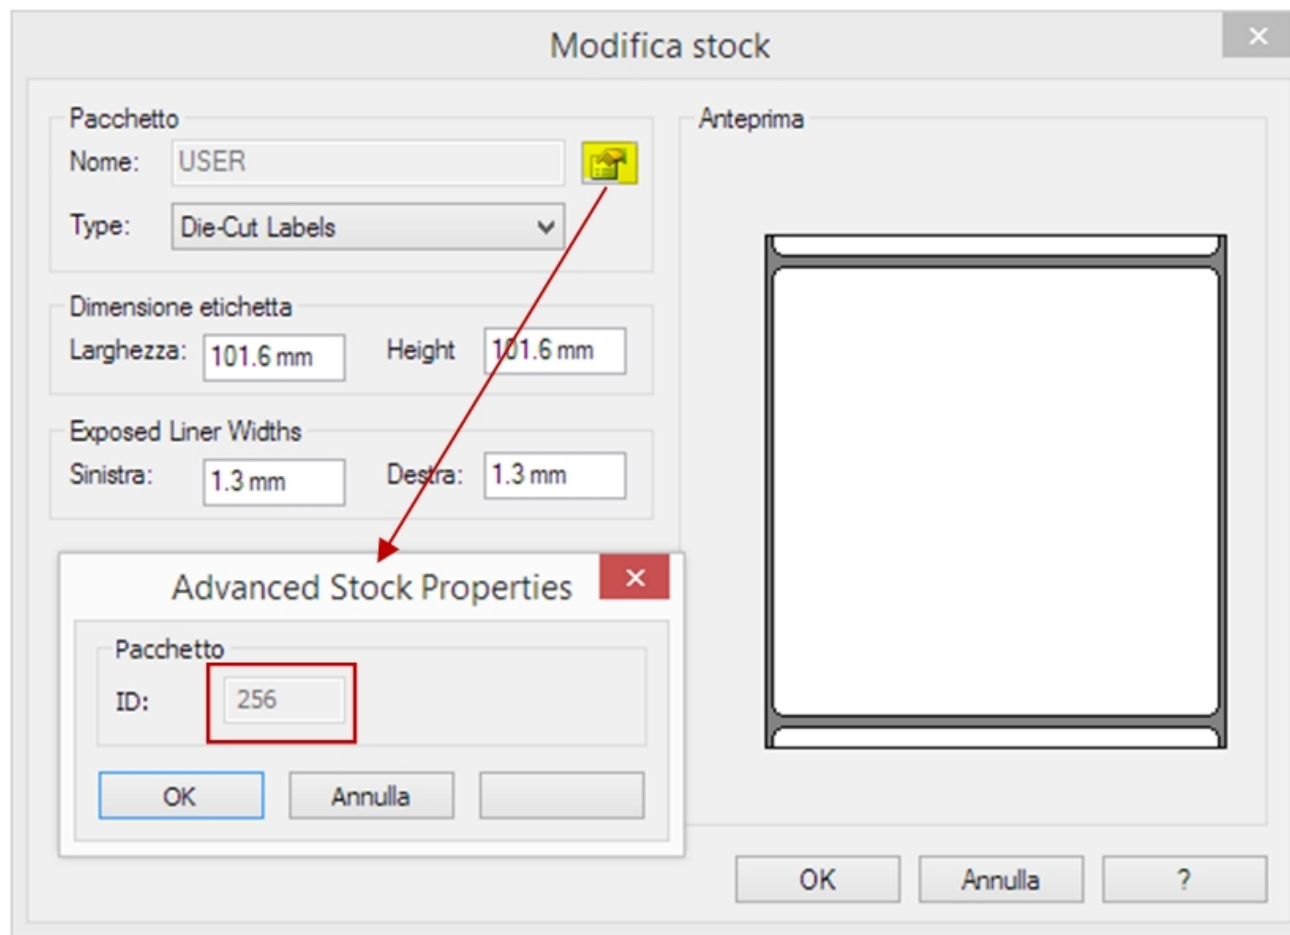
Modifica stock

Pacchetto
Nome: USER
Type: Die-Cut Labels

Dimensione etichetta
Larghezza: 101.6 mm Height 101.6 mm

Exposed Liner Widths
Sinistra: 1.3 mm Destra: 1.3 mm

Anteprima

Advanced Stock Properties
Pacchetto
ID: 256
OK Annulla

OK Annulla ?